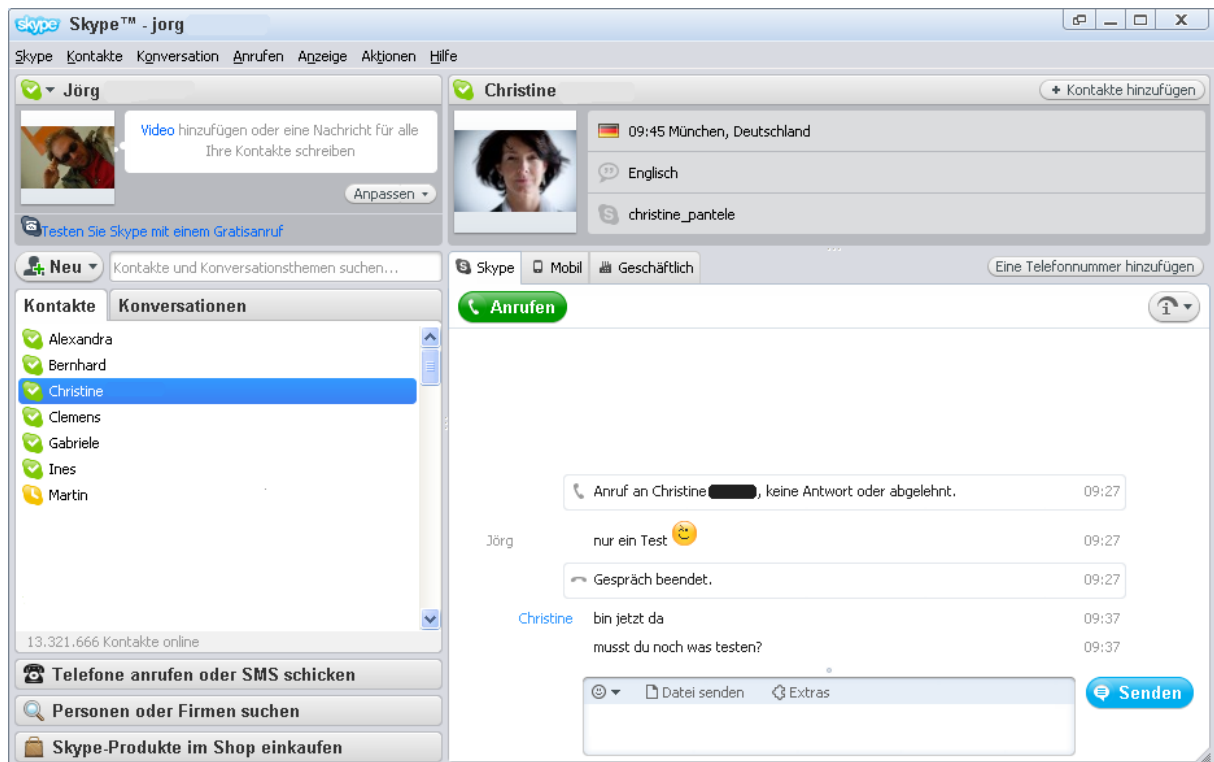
skype Skype™ - jorg

Skype Kontakte Konversation Anrufen Anzeige Aktionen Hilfe

Jörg

Video hinzufügen oder eine Nachricht für alle Ihre Kontakte schreiben

Anpassen

Testen Sie Skype mit einem Gratisanruf

Neu

Kontakte und Konversationsthemen suchen...

Kontakte Konversationen

Alexandra
Bernhard
Christine
Clemens
Gabriele
Ines
Martin

13.321.666 Kontakte online

Telefone anrufen oder SMS schicken

Personen oder Firmen suchen

Skype-Produkte im Shop einkaufen

Christine

+ Kontakte hinzufügen

09:45 München, Deutschland

Englisch

christine_pantele

Skype Mobil Geschäftlich

Eine Telefonnummer hinzufügen

Anrufen

Anruf an Christine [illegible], keine Antwort oder abgelehnt. 09:27

Jörg nur ein Test 09:27

Gespräch beendet. 09:27

Christine bin jetzt da 09:37

musst du noch was testen? 09:37

Datei senden Extras

Senden